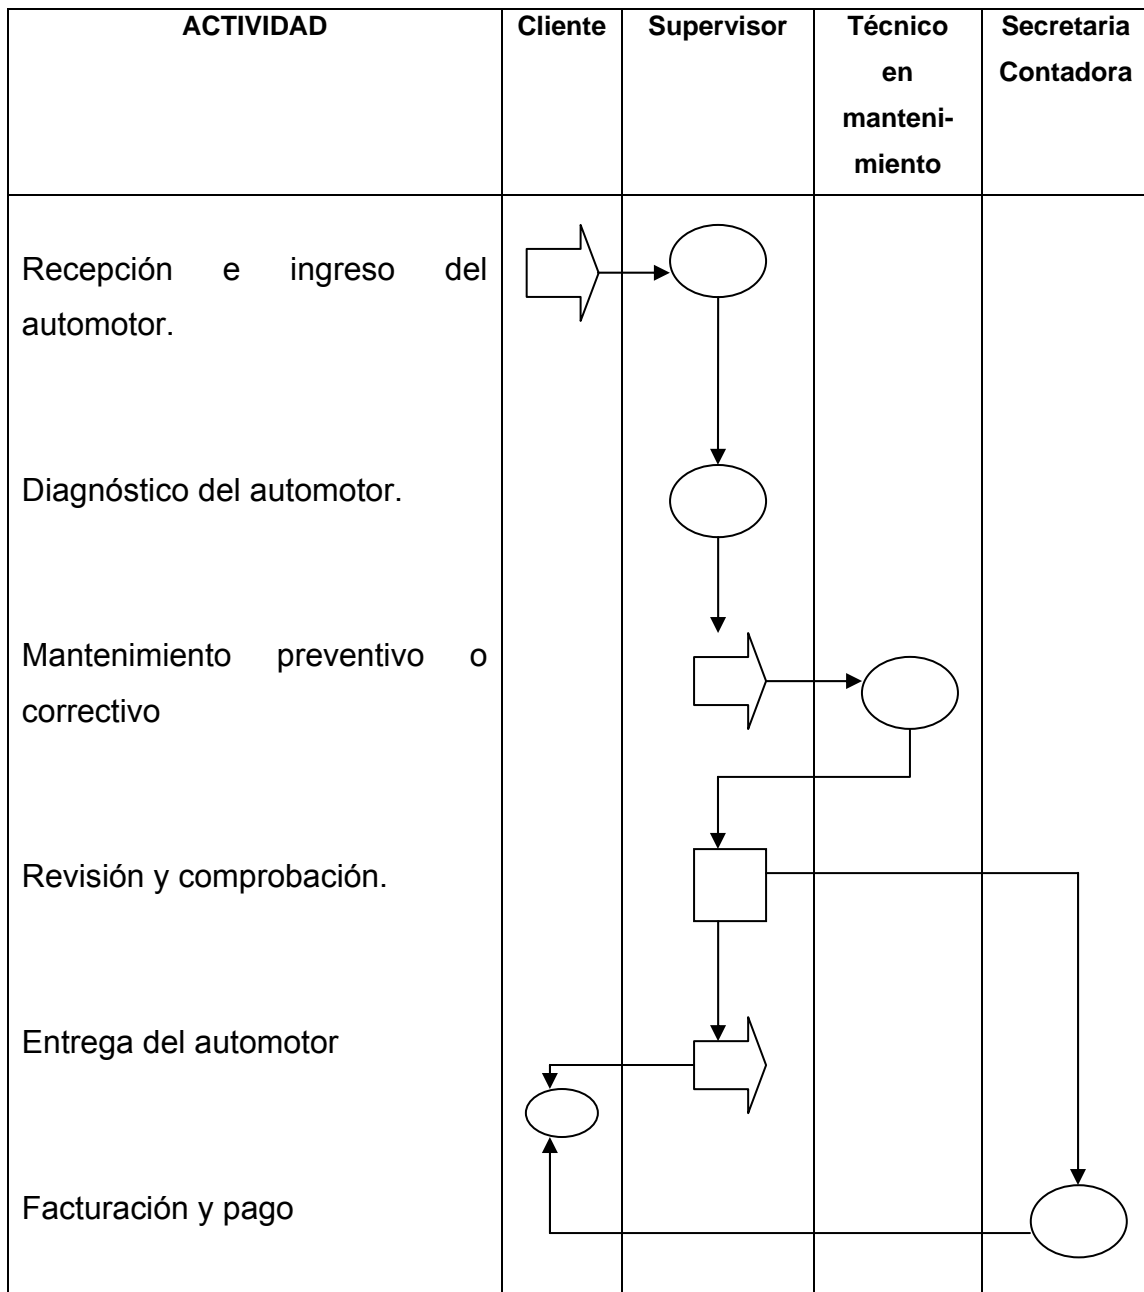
| ACTIVIDAD | Cliente | Supervisor | Técnico en mantenimiento | Secretaria Contadora |
|---|---|---|---|---|
| Recepción e ingreso del automotor. | | | | |
| Diagnóstico del automotor. | | | | |
| Mantenimiento preventivo o correctivo | | | | |
| Revisión y comprobación. | | | | |
| Entrega del automotor | | | | |
| Facturación y pago | | | | |